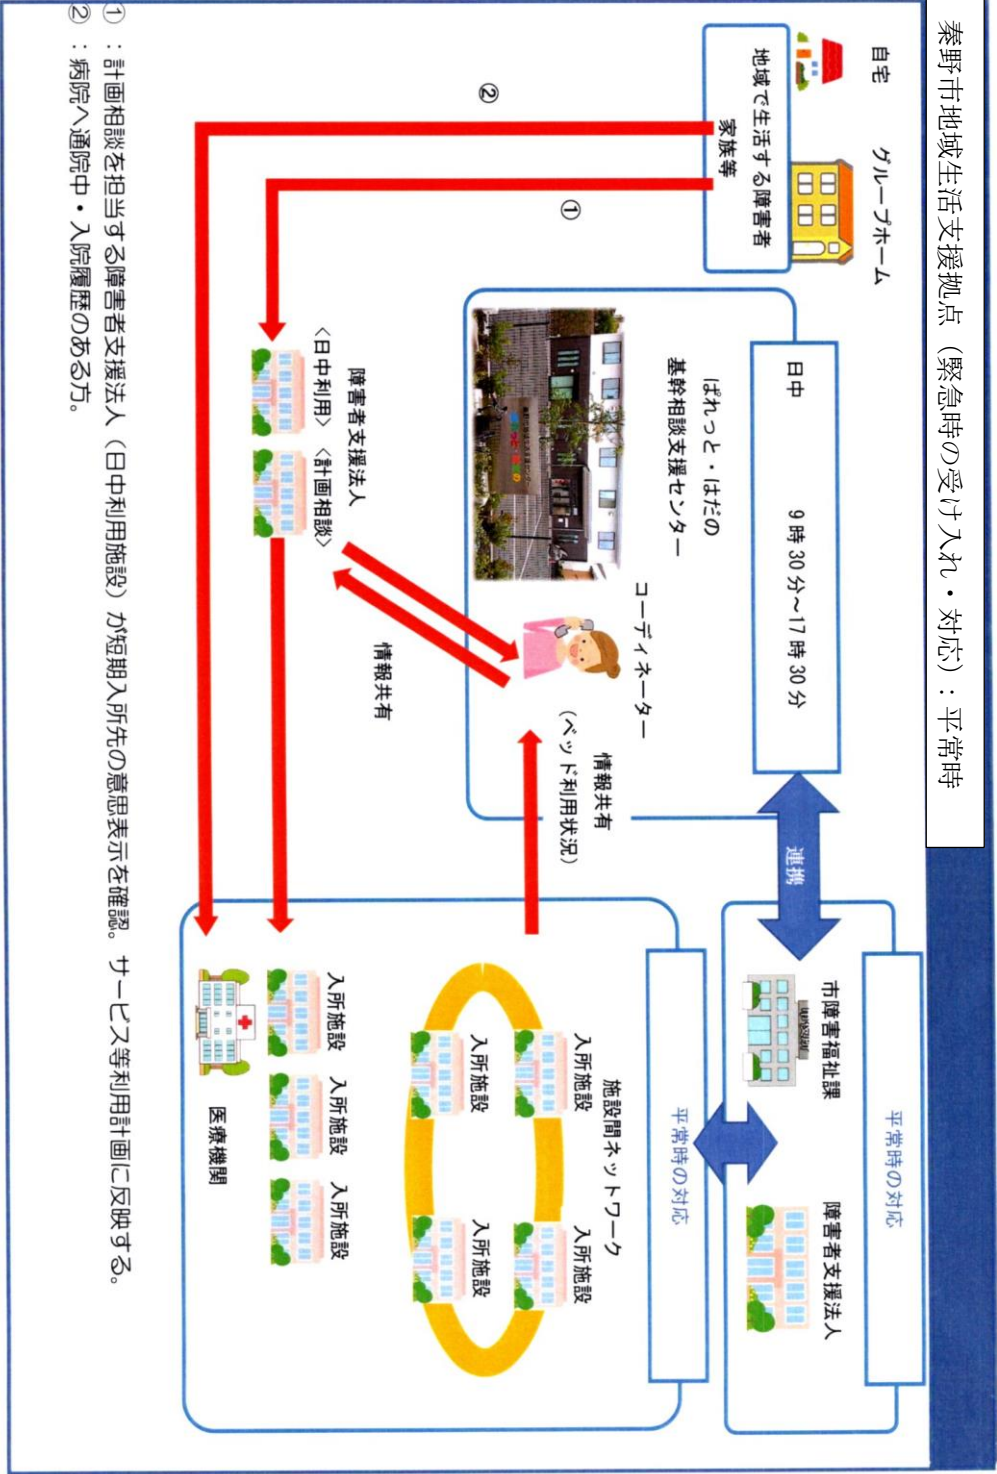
秦野市地域生活支援拠点（緊急時の受け入れ・対応）：平常時

自宅　グループホーム

地域で生活する障害者家族等

②

①

日中

9時30分～17時30分

ぱれっと・はだの
基幹相談支援センター

コーディネーター

障害者支援法人
〈日中利用〉〈計画相談〉

情報共有

情報共有
（ベッド利用状況）

連携

平常時の対応

市障害福祉課

障害者支援法人

平常時の対応

施設間ネットワーク

入所施設

入所施設

入所施設

入所施設

入所施設　入所施設　入所施設

医療機関

①：計画相談を担当する障害者支援法人（日中利用施設）が短期入所先の意思表示を確認。サービス等利用計画に反映する。
②：病院へ通院中・入院履歴のある方。